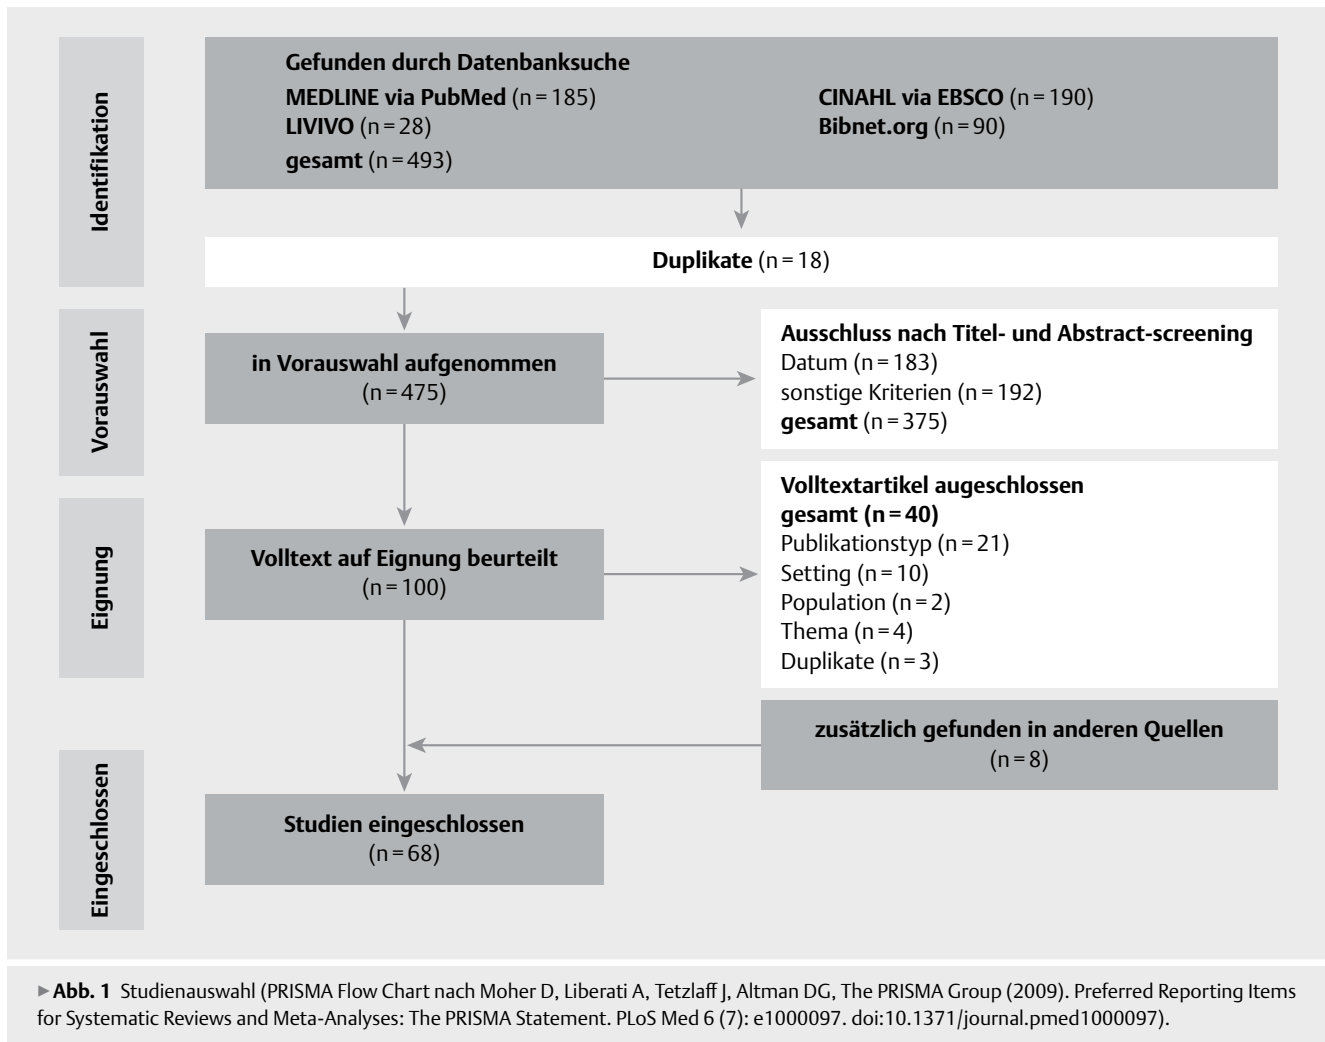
Identifikation

Gefunden durch Datenbanksuche
MEDLINE via PubMed (n = 185)
CINAHL via EBSCO (n = 190)
LIVIVO (n = 28)
Bibnet.org (n = 90)
gesamt (n = 493)

Duplikate (n = 18)

Vorauswahl

in Vorauswahl aufgenommen
(n = 475)

Ausschluss nach Titel- und Abstract-screening
Datum (n = 183)
sonstige Kriterien (n = 192)
gesamt (n = 375)

Eignung

Volltext auf Eignung beurteilt
(n = 100)

Volltextartikel augeschlossen
gesamt (n = 40)
Publikationstyp (n = 21)
Setting (n = 10)
Population (n = 2)
Thema (n = 4)
Duplikate (n = 3)

zusätzlich gefunden in anderen Quellen
(n = 8)

Eingeschlossen

Studien eingeschlossen
(n = 68)

▶ Abb. 1 Studienauswahl (PRISMA Flow Chart nach Moher D, Liberati A, Tetzlaff J, Altman DG, The PRISMA Group (2009). Preferred Reporting Items for Systematic Reviews and Meta-Analyses: The PRISMA Statement. PLoS Med 6 (7): e1000097. doi:10.1371/journal.pmed1000097).